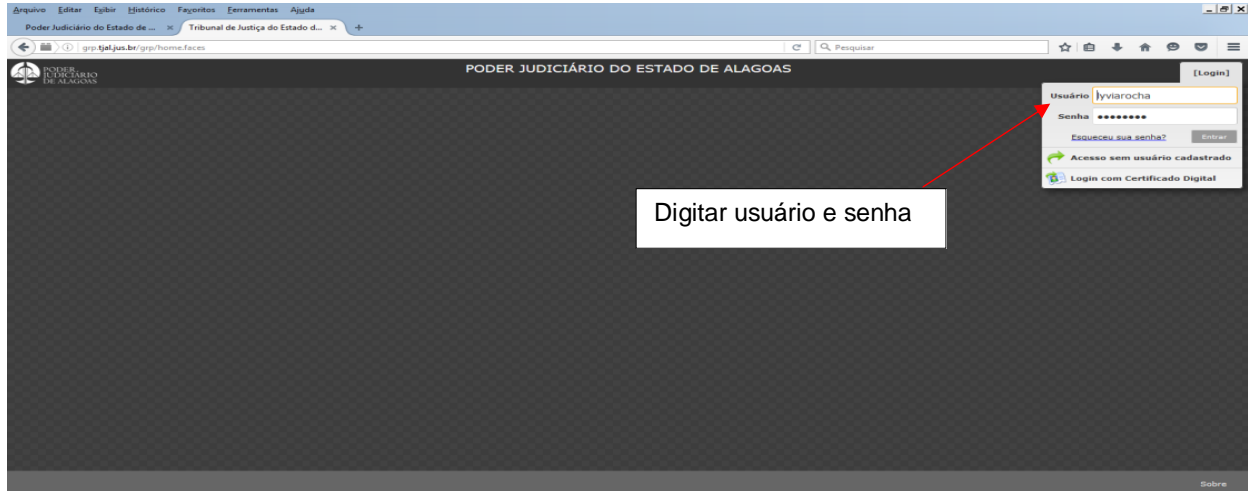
Arquivo Editar Exibir Histórico Favoritos Ferramentas Ajuda

Poder Judiciário do Estado de ... ×
Tribunal de Justiça do Estado d... ×
+

grp.tjal.jus.br/grp/home.faces

Pesquisar

PODER JUDICIÁRIO DE ALAGOAS

PODER JUDICIÁRIO DO ESTADO DE ALAGOAS

[Login]

Usuário lyviarocha

Senha ••••••••

Esqueceu sua senha?

Entrar

Acesso sem usuário cadastrado

Login com Certificado Digital

Digitar usuário e senha

Sobre